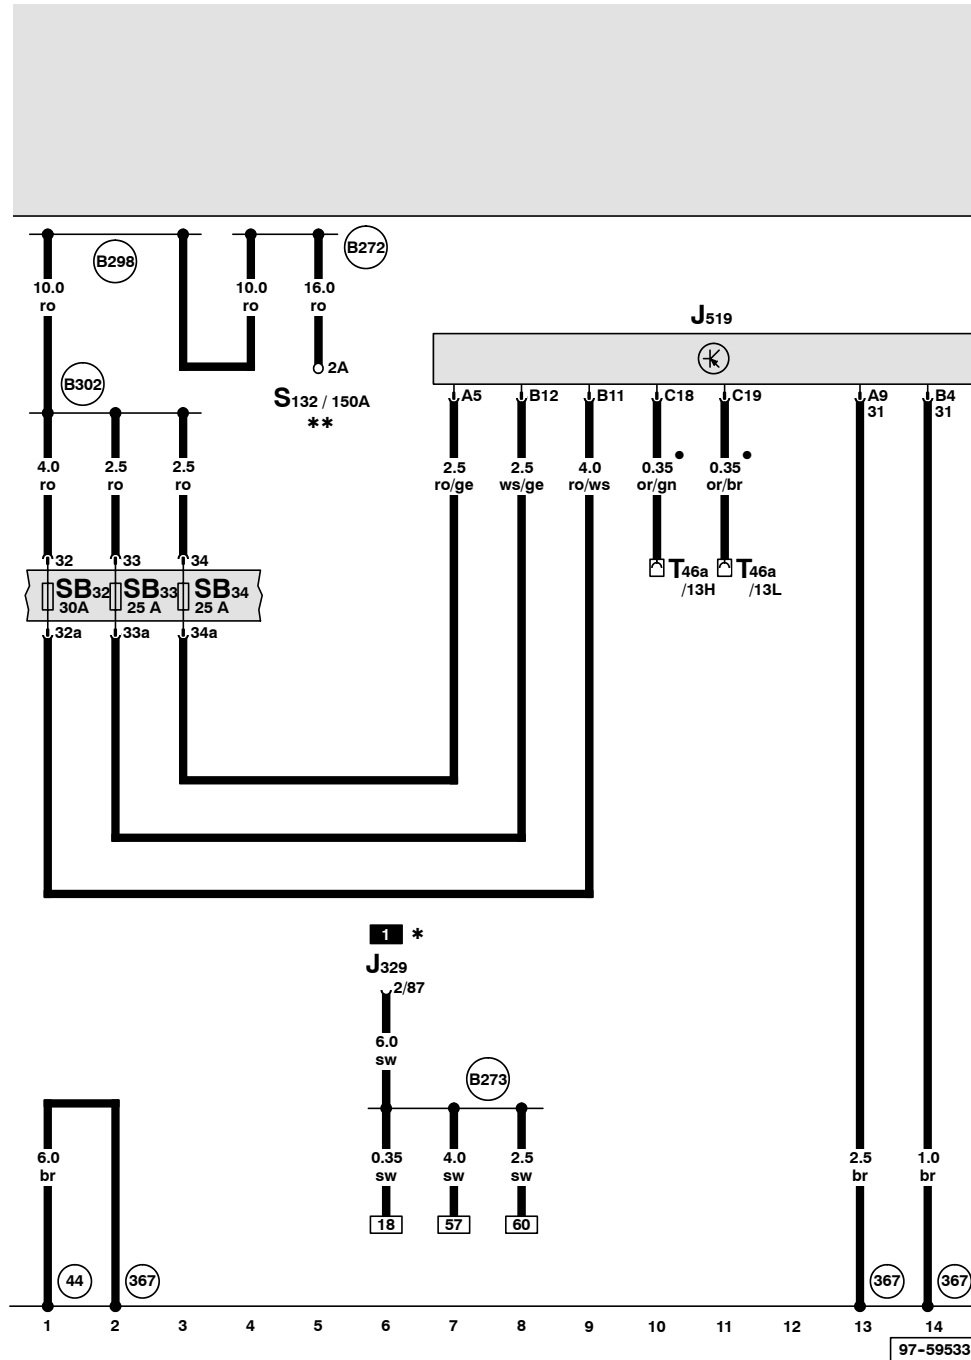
B298

10.0
ro

10.0
ro

16.0
ro

B272

2A

$S_{132}$ / 150A
**

B302

4.0
ro

2.5
ro

2.5
ro

32
33
34

$SB_{32}$
30A

$SB_{33}$
25 A

$SB_{34}$
25 A

32a
33a
34a

$J_{519}$

A5
B12
B11
C18
C19
A9
31
B4
31

2.5
ro/ge

2.5
ws/ge

4.0
ro/ws

0.35
or/gn

0.35
or/br

$T_{46a}$
/13H

$T_{46a}$
/13L

1 *

$J_{329}$

2/87

6.0
sw

B273

0.35
sw

4.0
sw

2.5
sw

18
57
60

6.0
br

2.5
br

1.0
br

44
367
367
367

1 2 3 4 5 6 7 8 9 10 11 12 13 14

97-59533